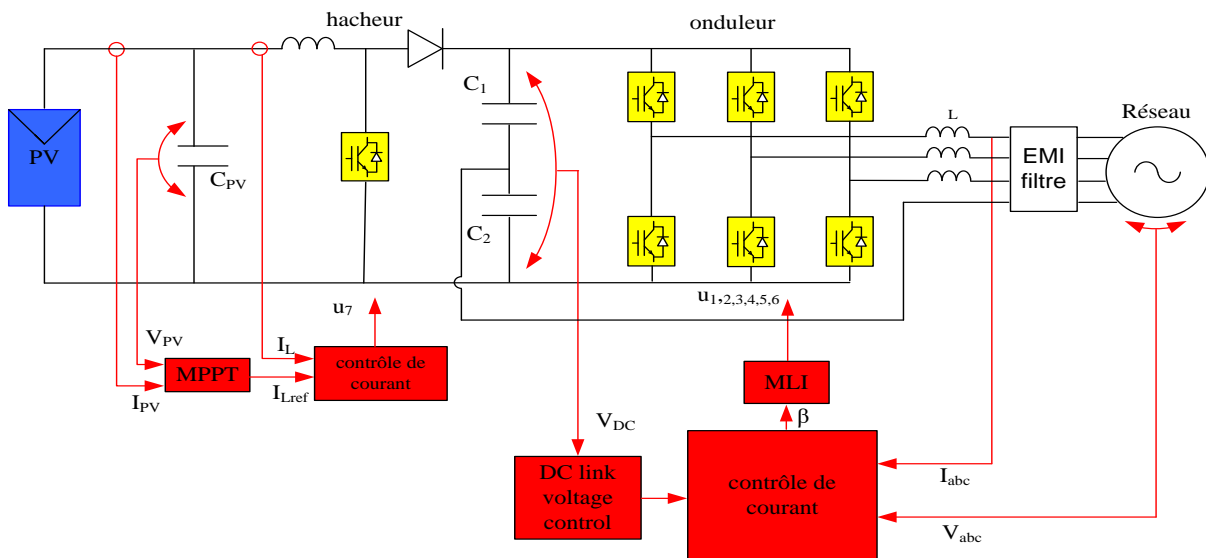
hacheur

onduleur

PV

$C_{PV}$

$C_1$

$C_2$

L

EMI filtre

Réseau

$u_7$

$u_{1,2,3,4,5,6}$

$V_{PV}$

$I_L$

MPPT

contrôle de courant

$I_{PV}$

$I_{Lref}$

MLI

β

$V_{DC}$

DC link voltage control

contrôle de courant

$I_{abc}$

$V_{abc}$